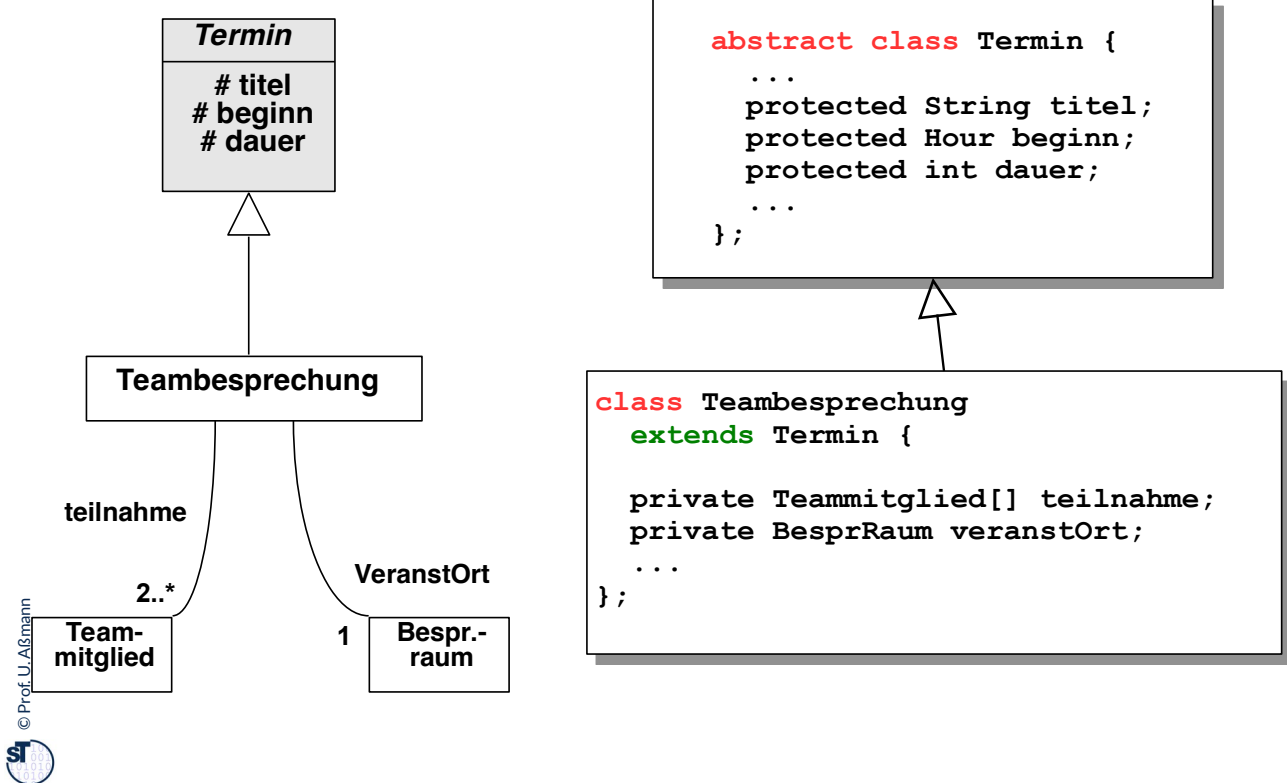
Termin

# titel
# beginn
# dauer

Teambesprechung

teilnahme

2..*

Team-mitglied

VeranstOrt

1

Bespr.-raum

abstract class Termin {
  ...
  protected String titel;
  protected Hour beginn;
  protected int dauer;
  ...
};

class Teambesprechung
  extends Termin {

  private Teammitglied[] teilnahme;
  private BesprRaum veranstOrt;
  ...
};

© Prof. U. Aßmann

ST